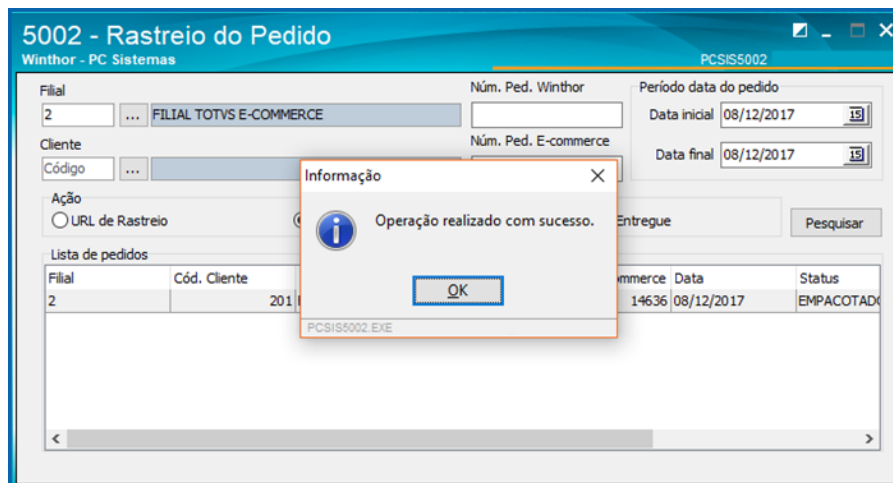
5002 - Rastreio do Pedido
Winthor - PC Sistemas
PCSIS5002

Filial
2
...
FILIAL TOTVS E-COMMERCE
Núm. Ped. Winthor
Período data do pedido
Data inicial 08/12/2017
Cliente
Código
...
Núm. Ped. E-commerce
Data final 08/12/2017

Ação
URL de Rastreio
Entregue
Pesquisar

Lista de pedidos

| Filial | Cód. Cliente | | mmerce | Data | Status |
|---|---|---|---|---|---|
| 2 | 201 | | 14636 | 08/12/2017 | EMPACOTAD |

Informação
Operação realizado com sucesso.
OK
PCSIS5002.EXE